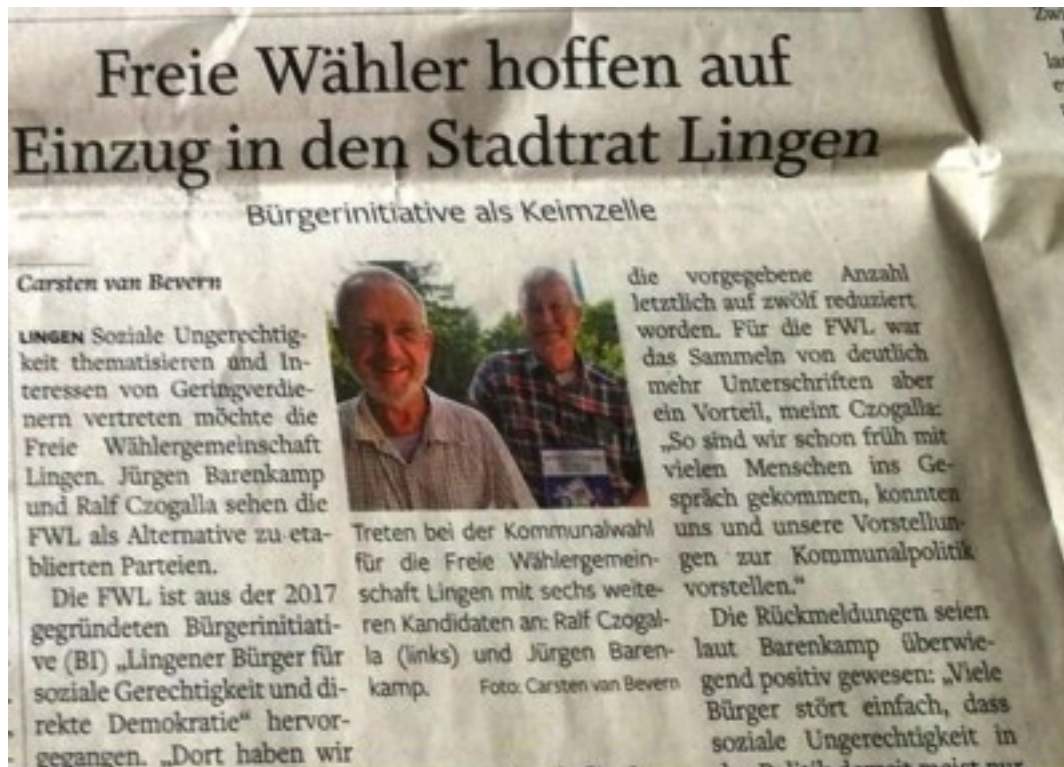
Freie Wähler hoffen auf Einzug in den Stadtrat Lingen

Bürgerinitiative als Keimzelle

Carsten van Bevern

LINGEN Soziale Ungerechtigkeit thematisieren und Interessen von Geringverdienern vertreten möchte die Freie Wählergemeinschaft Lingen. Jürgen Barenkamp und Ralf Czogalla sehen die FWL als Alternative zu etablierten Parteien.

Die FWL ist aus der 2017 gegründeten Bürgerinitiative (BI) „Lingener Bürger für soziale Gerechtigkeit und direkte Demokratie" hervorgegangen. „Dort haben wir

Treten bei der Kommunalwahl für die Freie Wählergemeinschaft Lingen mit sechs weiteren Kandidaten an: Ralf Czogalla (links) und Jürgen Barenkamp. Foto: Carsten van Bevern

die vorgegebene Anzahl letztlich auf zwölf reduziert worden. Für die FWL war das Sammeln von deutlich mehr Unterschriften aber ein Vorteil, meint Czogalla: „So sind wir schon früh mit vielen Menschen ins Gespräch gekommen, konnten uns und unsere Vorstellungen zur Kommunalpolitik vorstellen."

Die Rückmeldungen seien laut Barenkamp überwiegend positiv gewesen: „Viele Bürger stört einfach, dass soziale Ungerechtigkeit in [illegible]

Zwi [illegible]
la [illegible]
e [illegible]
E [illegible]